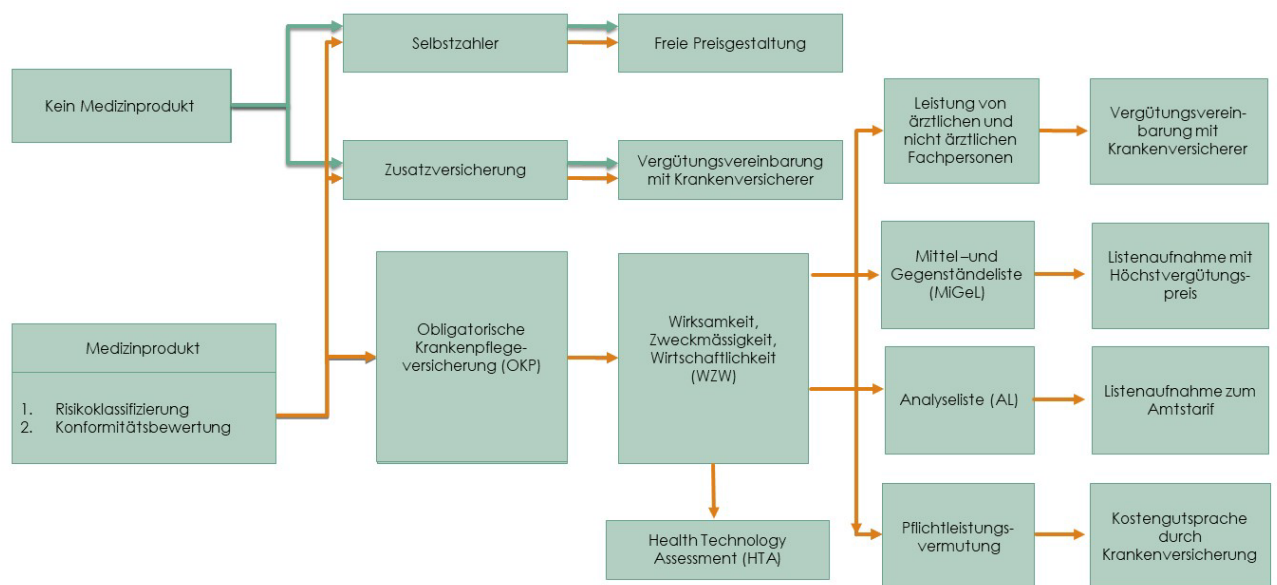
Kein Medizinprodukt

Selbstzahler

Freie Preisgestaltung

Zusatzversicherung

Vergütungsvereinbarung mit Krankenversicherer

Leistung von ärztlichen und nicht ärztlichen Fachpersonen

Vergütungsvereinbarung mit Krankenversicherer

Medizinprodukt

1. Risikoklassifizierung
2. Konformitätsbewertung

Obligatorische Krankenpflegeversicherung (OKP)

Wirksamkeit, Zweckmässigkeit, Wirtschaftlichkeit (WZW)

Mittel –und Gegenständeliste (MiGeL)

Listenaufnahme mit Höchstvergütungspreis

Analyseliste (AL)

Listenaufnahme zum Amtstarif

Health Technology Assessment (HTA)

Pflichtleistungsvermutung

Kostengutsprache durch Krankenversicherung